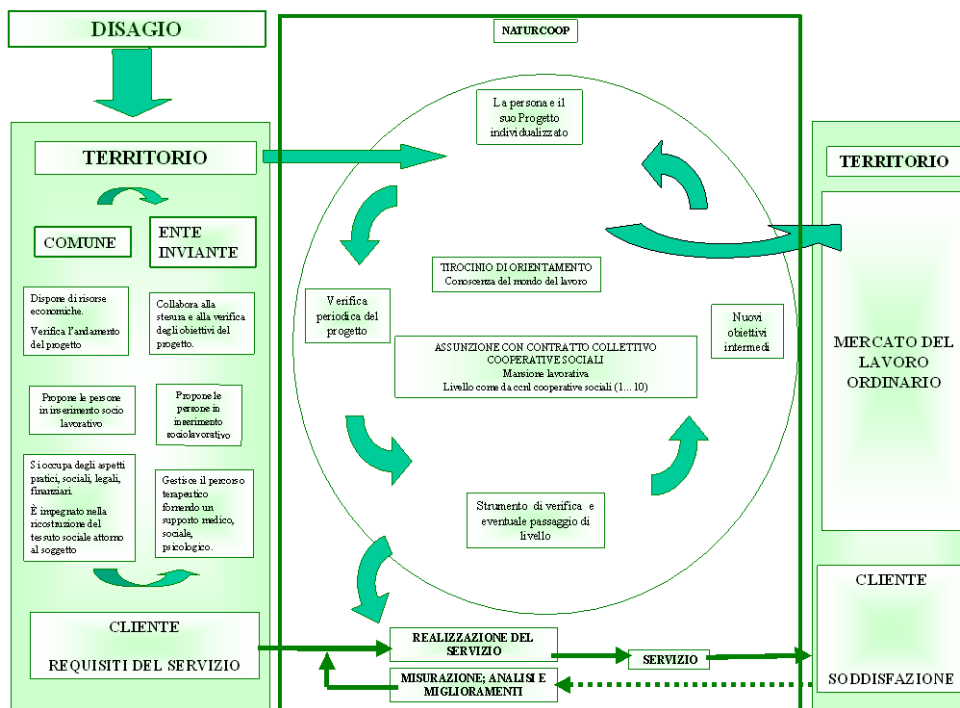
DISAGIO

TERRITORIO

COMUNE

ENTE INVIANTE

Dispone di risorse economiche.

Verifica l'andamento del progetto

Collabora alla stesura e alla verifica degli obiettivi del progetto.

Propone le persone in inserimento socio lavorativo

Propone le persone in inserimento sociolavorativo

Si occupa degli aspetti pratici, sociali, legali, finanziari.

È impegnato nella ricostruzione del tessuto sociale attorno al soggetto

Gestisce il percorso terapeutico fornendo un supporto medico, sociale, psicologico.

CLIENTE

REQUISITI DEL SERVIZIO

NATURCOOP

La persona e il suo Progetto individualizzato

TIROCINIO DI ORIENTAMENTO
Conoscenza del mondo del lavoro

Verifica periodica del progetto

Nuovi obiettivi intermedi

ASSUNZIONE CON CONTRATTO COLLETTIVO COOPERATIVE SOCIALI
Mansione lavorativa
Livello come da ccnl cooperative sociali (1... 10)

Strumento di verifica e eventuale passaggio di livello

REALIZZAZIONE DEL SERVIZIO

SERVIZIO

MISURAZIONE; ANALISI E MIGLIORAMENTI

TERRITORIO

MERCATO DEL LAVORO ORDINARIO

CLIENTE

SODDISFAZIONE